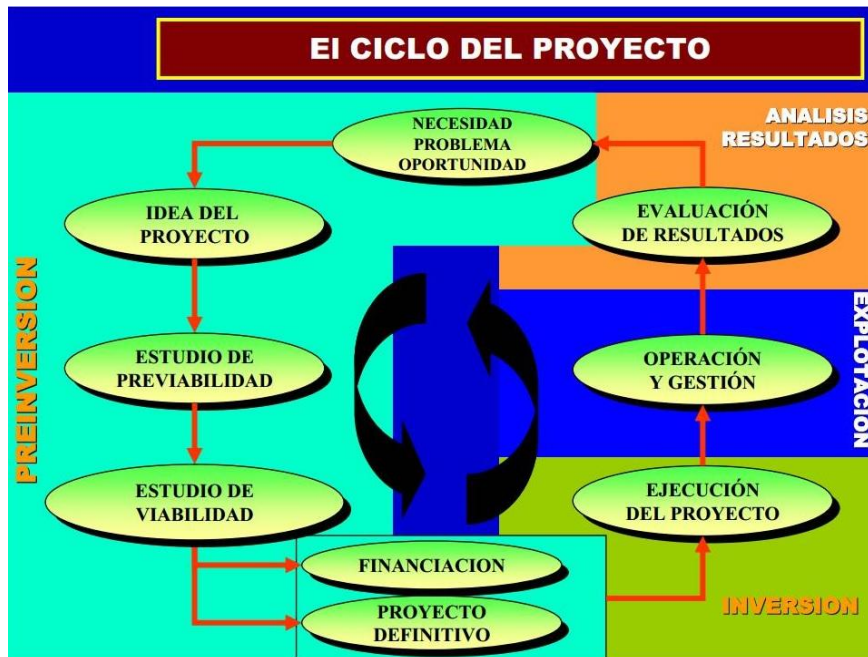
El CICLO DEL PROYECTO

ANALISIS RESULTADOS

NECESIDAD PROBLEMA OPORTUNIDAD

IDEA DEL PROYECTO

EVALUACIÓN DE RESULTADOS

PREINVERSION

EXPLOTACION

ESTUDIO DE PREVIABILIDAD

OPERACIÓN Y GESTIÓN

ESTUDIO DE VIABILIDAD

EJECUCIÓN DEL PROYECTO

FINANCIACION

PROYECTO DEFINITIVO

INVERSION